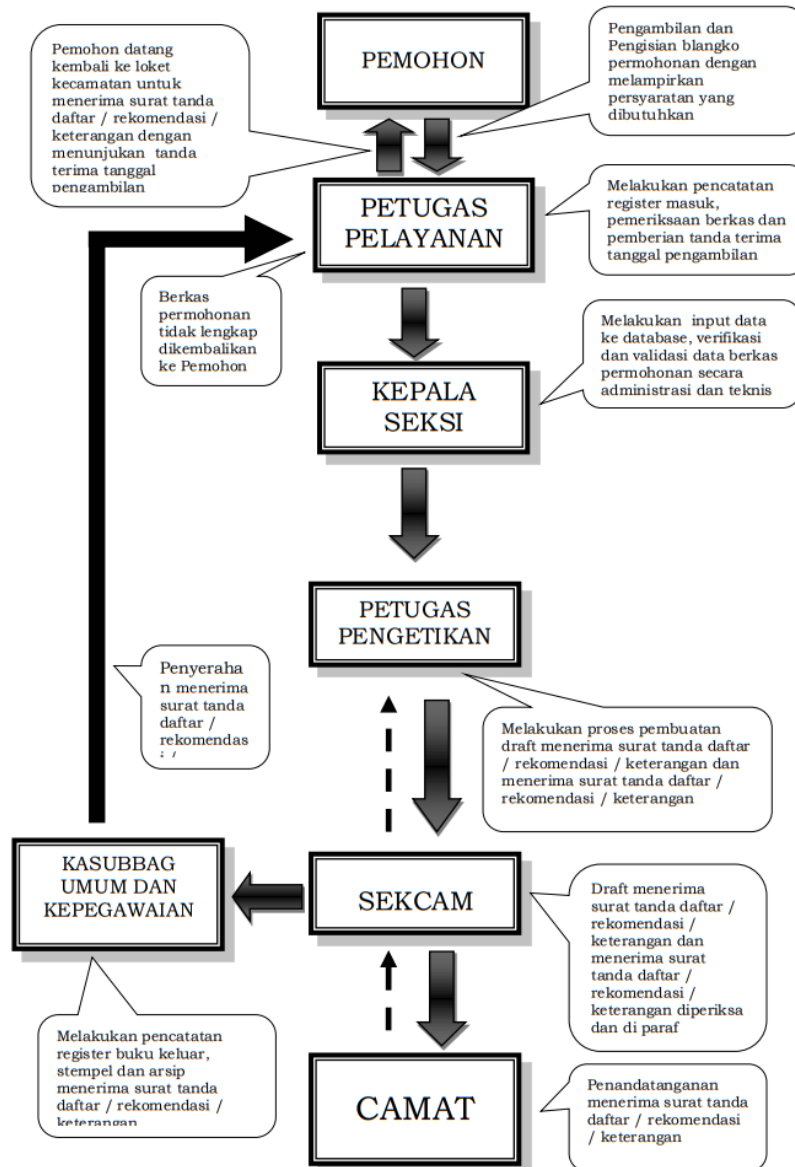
Pemohon datang kembali ke loket kecamatan untuk menerima surat tanda daftar / rekomendasi / keterangan dengan menunjukan tanda terima tanggal pengambilan

PEMOHON

Pengambilan dan Pengisian blangko permohonan dengan melampirkan persyaratan yang dibutuhkan

PETUGAS PELAYANAN

Melakukan pencatatan register masuk, pemeriksaan berkas dan pemberian tanda terima tanggal pengambilan

Berkas permohonan tidak lengkap dikembalikan ke Pemohon

KEPALA SEKSI

Melakukan input data ke database, verifikasi dan validasi data berkas permohonan secara administrasi dan teknis

PETUGAS PENGETIKAN

Penyeraha n menerima surat tanda daftar / rekomendas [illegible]

Melakukan proses pembuatan draft menerima surat tanda daftar / rekomendasi / keterangan dan menerima surat tanda daftar / rekomendasi / keterangan

KASUBBAG UMUM DAN KEPEGAWAIAN

SEKCAM

Draft menerima surat tanda daftar / rekomendasi / keterangan dan menerima surat tanda daftar / rekomendasi / keterangan diperiksa dan di paraf

Melakukan pencatatan register buku keluar, stempel dan arsip menerima surat tanda daftar / rekomendasi / keterangan

CAMAT

Penandatanganan menerima surat tanda daftar / rekomendasi / keterangan